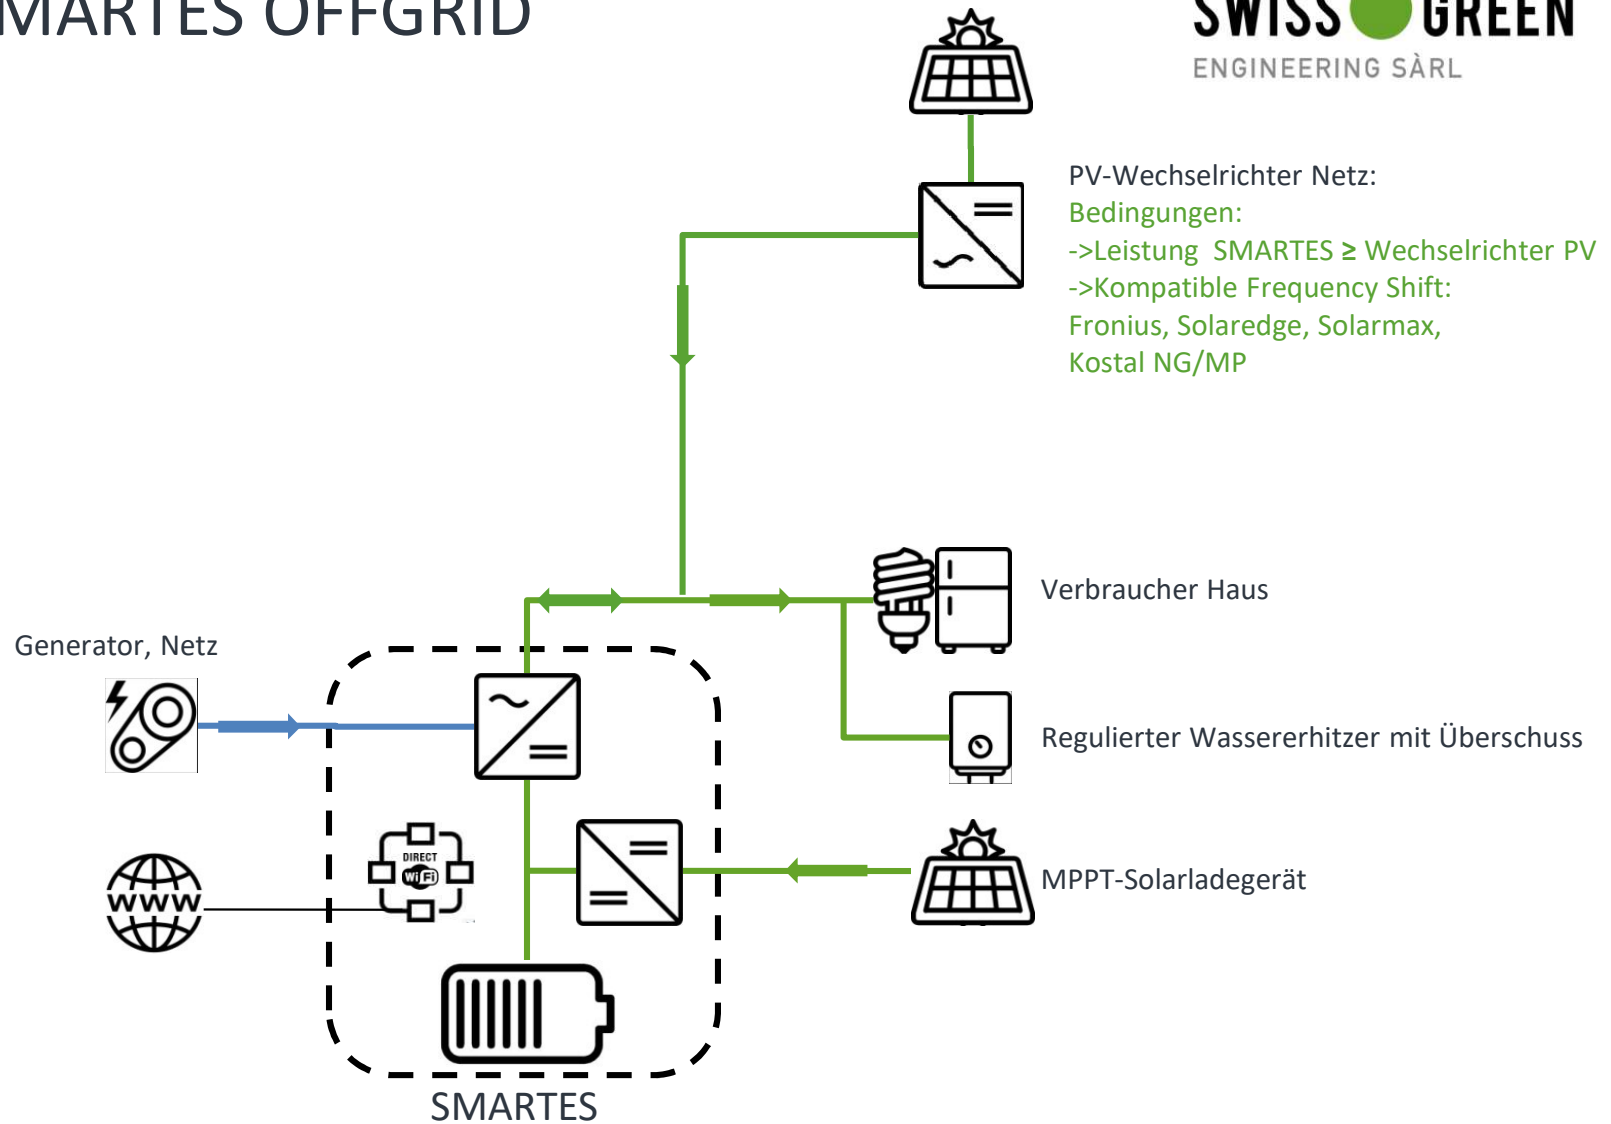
MARTES OFFGRID

SWISS GREEN
ENGINEERING SÀRL

PV-Wechselrichter Netz:
Bedingungen:
->Leistung SMARTES ≥ Wechselrichter PV
->Kompatible Frequency Shift:
Fronius, Solaredge, Solarmax,
Kostal NG/MP

Verbraucher Haus

Generator, Netz

Regulierter Wassererhitzer mit Überschuss

DIRECT WiFi

www

MPPT-Solarladegerät

SMARTES